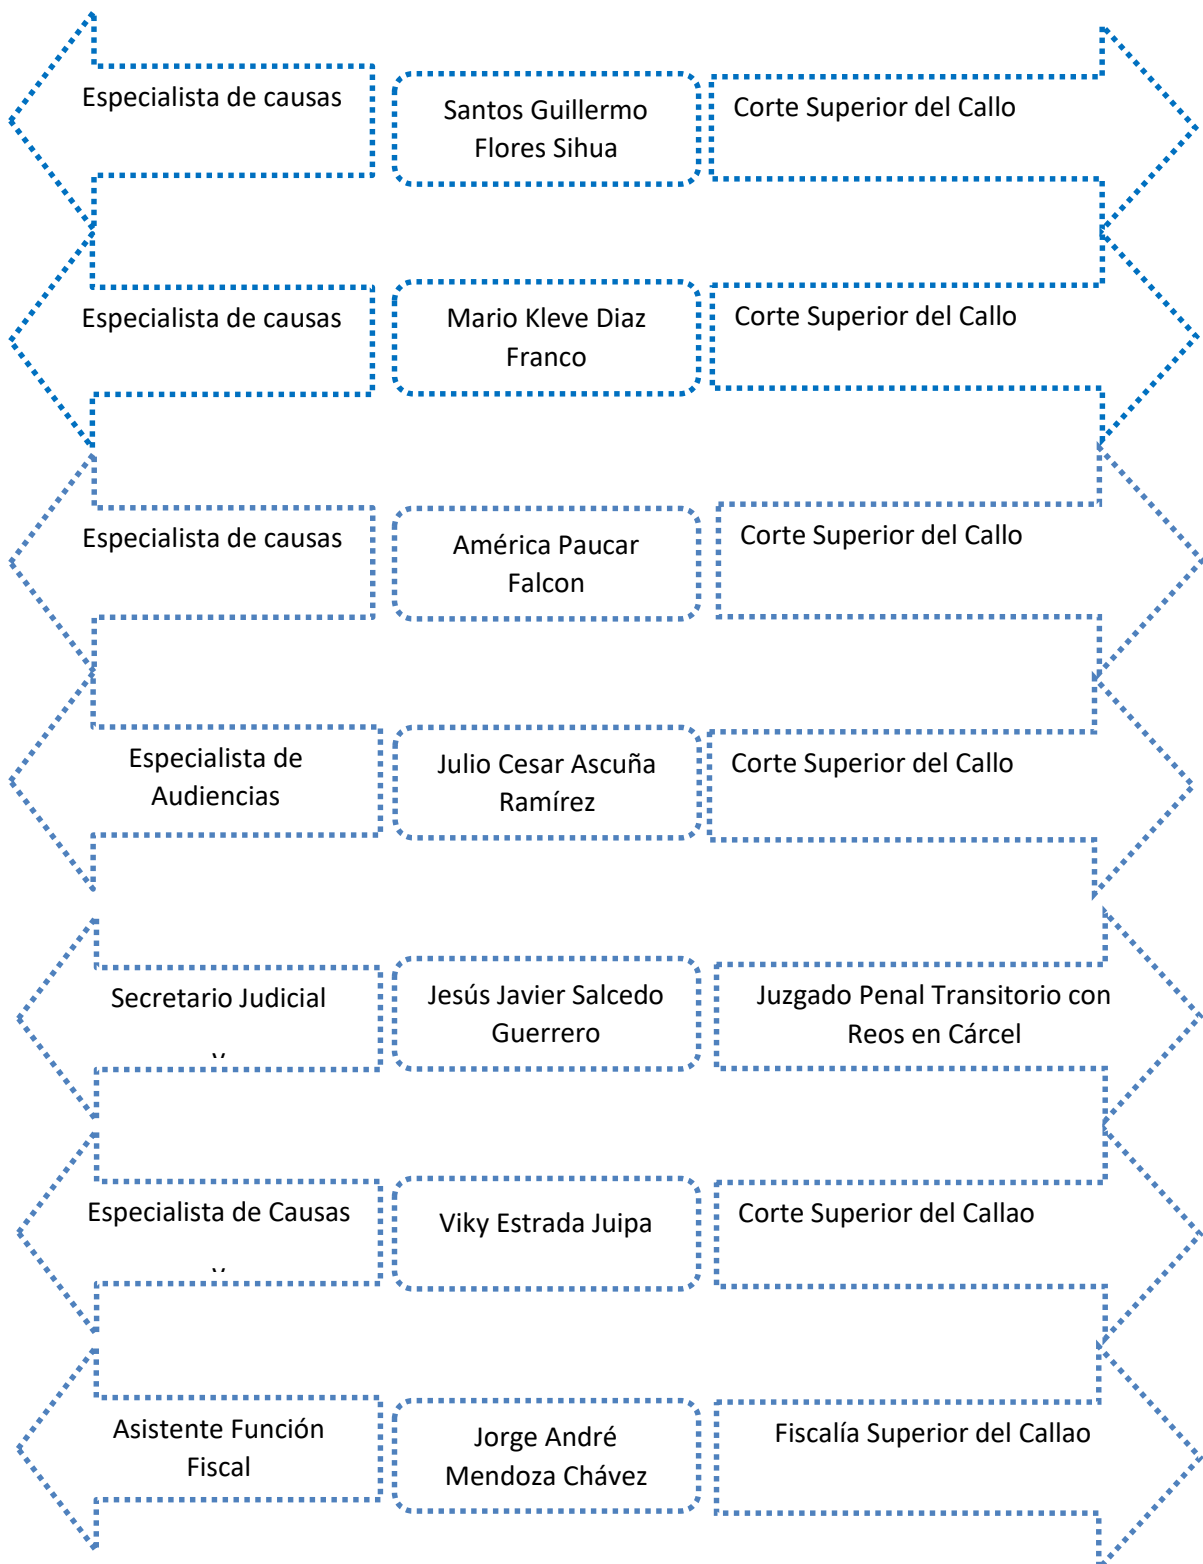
Especialista de causas

Santos Guillermo Flores Sihua

Corte Superior del Callo

Especialista de causas

Mario Kleve Diaz Franco

Corte Superior del Callo

Especialista de causas

América Paucar Falcon

Corte Superior del Callo

Especialista de Audiencias

Julio Cesar Ascuña Ramírez

Corte Superior del Callo

Secretario Judicial

Jesús Javier Salcedo Guerrero

Juzgado Penal Transitorio con Reos en Cárcel

Especialista de Causas

Viky Estrada Juipa

Corte Superior del Callao

Asistente Función Fiscal

Jorge André Mendoza Chávez

Fiscalía Superior del Callao